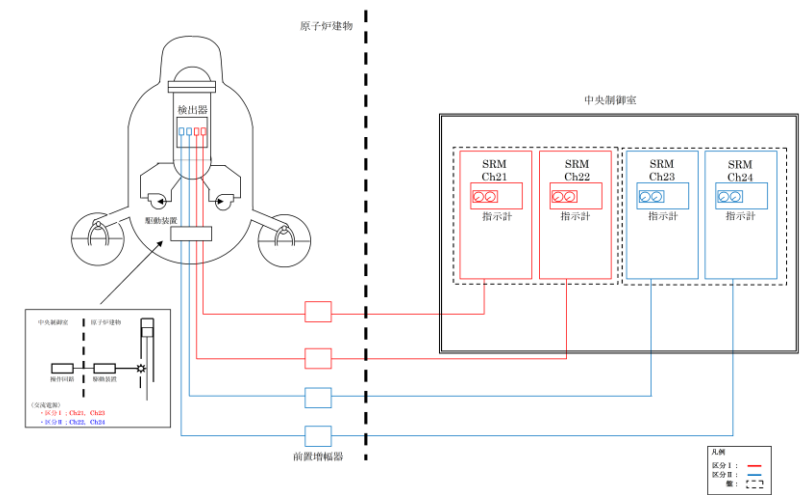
原子炉建物

中央制御室

検出器

駆動装置

SRM
Ch21
指示計

SRM
Ch22
指示計

SRM
Ch23
指示計

SRM
Ch24
指示計

中央制御室
原子炉建物
操作回路
駆動装置

（交流電源）
・区分Ⅰ：Ch21、Ch23
・区分Ⅱ：Ch22、Ch24

前置増幅器

凡例
区分Ⅰ：
区分Ⅱ：
盤：